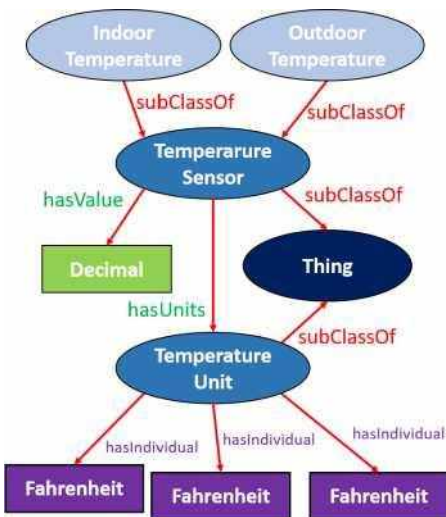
Indoor Temperature

Outdoor Temperature

subClassOf

subClassOf

Temperarure Sensor

hasValue

subClassOf

Decimal

Thing

hasUnits

subClassOf

Temperature Unit

hasIndividual

hasIndividual

hasIndividual

Fahrenheit

Fahrenheit

Fahrenheit